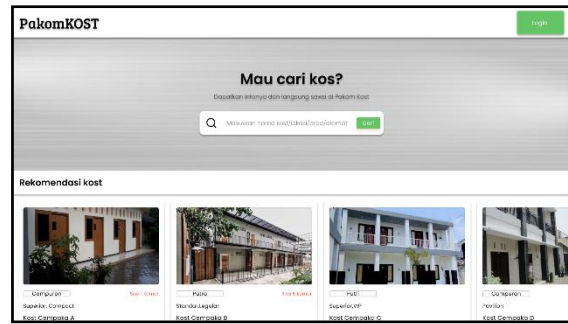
PakomKOST

Login

Mau cari kos?

Dapatkan infonya dan langsung sewa di Pakom Kost

Masukkan nama kost/lokasi/area/alamat

Cari

Rekomendasi kost

Campuran

Sisa 1 kamar

Superior, Compact

Kost Cempaka A

Putra

Sisa 5 kamar

Standar, Reguler

Kost Cempaka B

Putri

Superior, VIP

Kost Cempaka C

Campuran

Pavilion

Kost Cempaka D